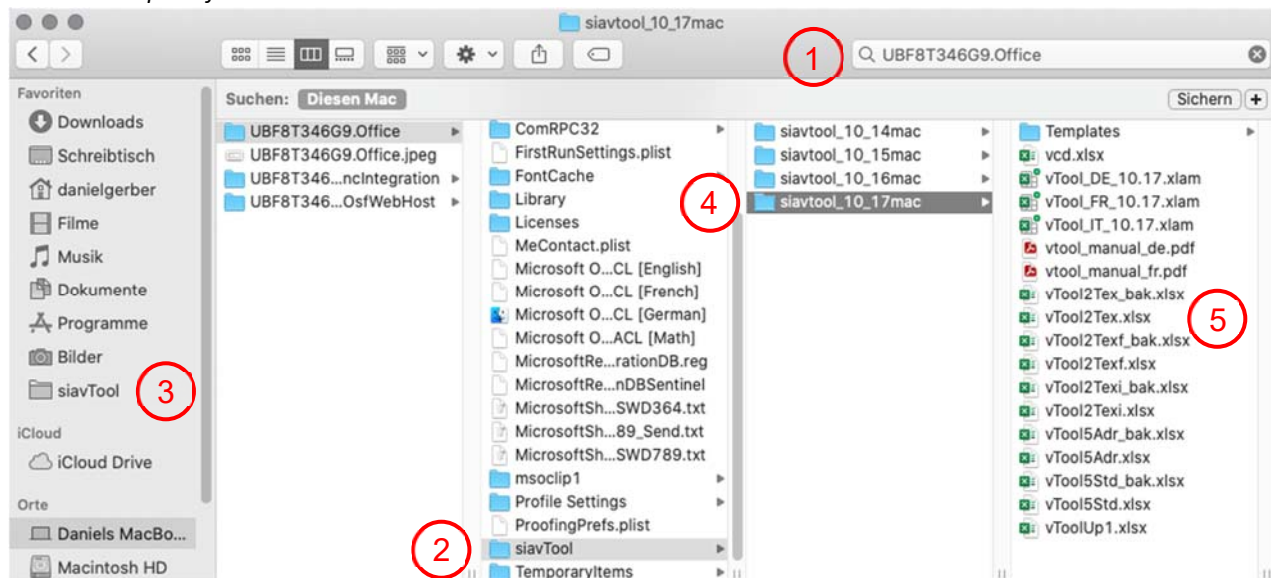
siavtool_10_17mac

UBF8T346G9.Office

1

Suchen: Diesen Mac

Sichern +

Favoriten
Downloads
Schreibtisch
danielgerber
Filme
Musik
Dokumente
Programme
Bilder
siavTool
3
iCloud
iCloud Drive
Orte
Daniels MacBo...
Macintosh HD

UBF8T346G9.Office
UBF8T346G9.Office.jpeg
UBF8T346...ncIntegration
UBF8T346...OsfWebHost

ComRPC32
FirstRunSettings.plist
FontCache
Library
Licenses
MeContact.plist
Microsoft O...CL [English]
Microsoft O...CL [French]
Microsoft O...CL [German]
Microsoft O...ACL [Math]
MicrosoftRe...rationDB.reg
MicrosoftRe...nDBSentinel
MicrosoftSh...SWD364.txt
MicrosoftSh...89_Send.txt
MicrosoftSh...SWD789.txt
msoclip1
Profile Settings
ProofingPrefs.plist
siavTool
TemporaryItems
2

4
siavtool_10_14mac
siavtool_10_15mac
siavtool_10_16mac
siavtool_10_17mac

Templates
vcd.xlsx
vTool_DE_10.17.xlam
vTool_FR_10.17.xlam
vTool_IT_10.17.xlam
vtool_manual_de.pdf
vtool_manual_fr.pdf
vTool2Tex_bak.xlsx
vTool2Tex.xlsx
vTool2Texf_bak.xlsx
vTool2Texf.xlsx
vTool2Texi_bak.xlsx
vTool2Texi.xlsx
vTool5Adr_bak.xlsx
vTool5Adr.xlsx
vTool5Std_bak.xlsx
vTool5Std.xlsx
vToolUp1.xlsx
5